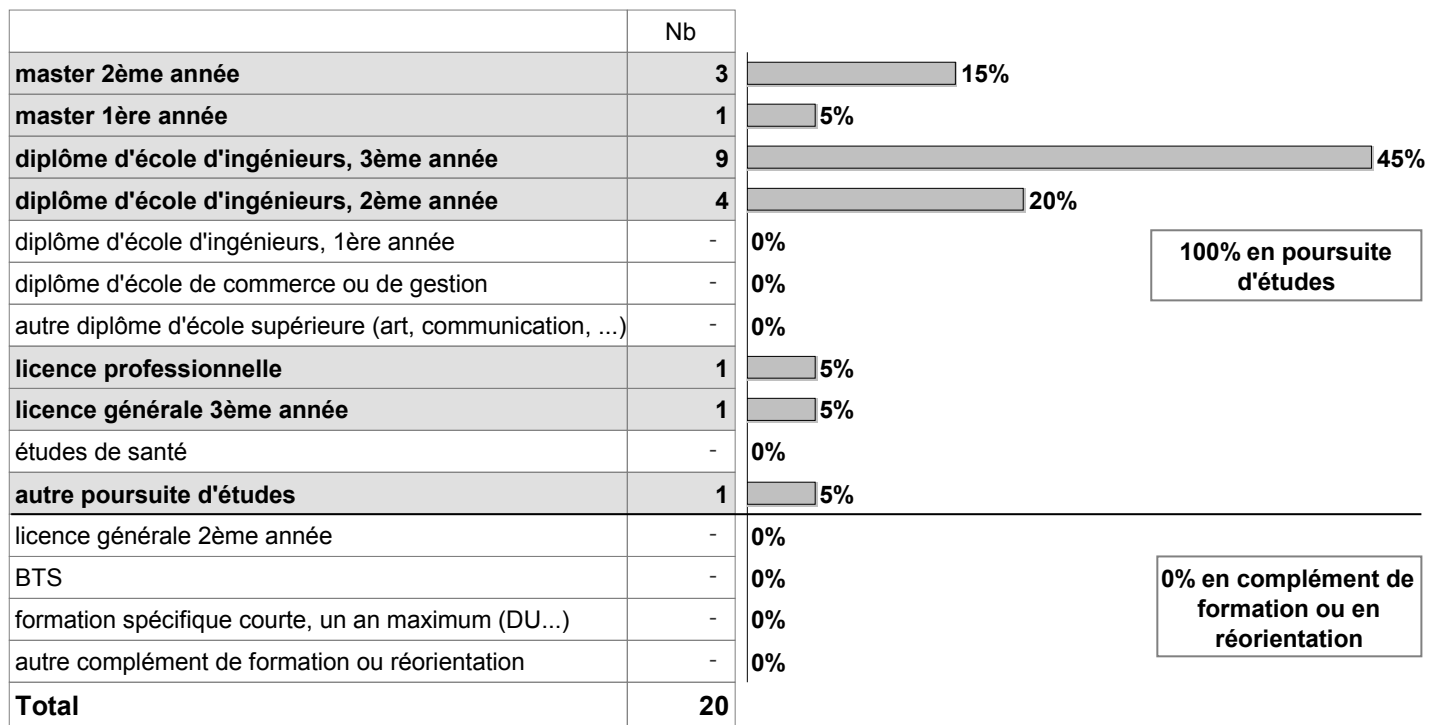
| | Nb | |
|---|---|---|
| master 2ème année | 3 | 15% |
| master 1ère année | 1 | 5% |
| diplôme d'école d'ingénieurs, 3ème année | 9 | 45% |
| diplôme d'école d'ingénieurs, 2ème année | 4 | 20% |
| diplôme d'école d'ingénieurs, 1ère année | - | 0% |
| diplôme d'école de commerce ou de gestion | - | 0% |
| autre diplôme d'école supérieure (art, communication, ...) | - | 0% |
| licence professionnelle | 1 | 5% |
| licence générale 3ème année | 1 | 5% |
| études de santé | - | 0% |
| autre poursuite d'études | 1 | 5% |
| licence générale 2ème année | - | 0% |
| BTS | - | 0% |
| formation spécifique courte, un an maximum (DU...) | - | 0% |
| autre complément de formation ou réorientation | - | 0% |
| Total | 20 | |

100% en poursuite d'études

0% en complément de formation ou en réorientation